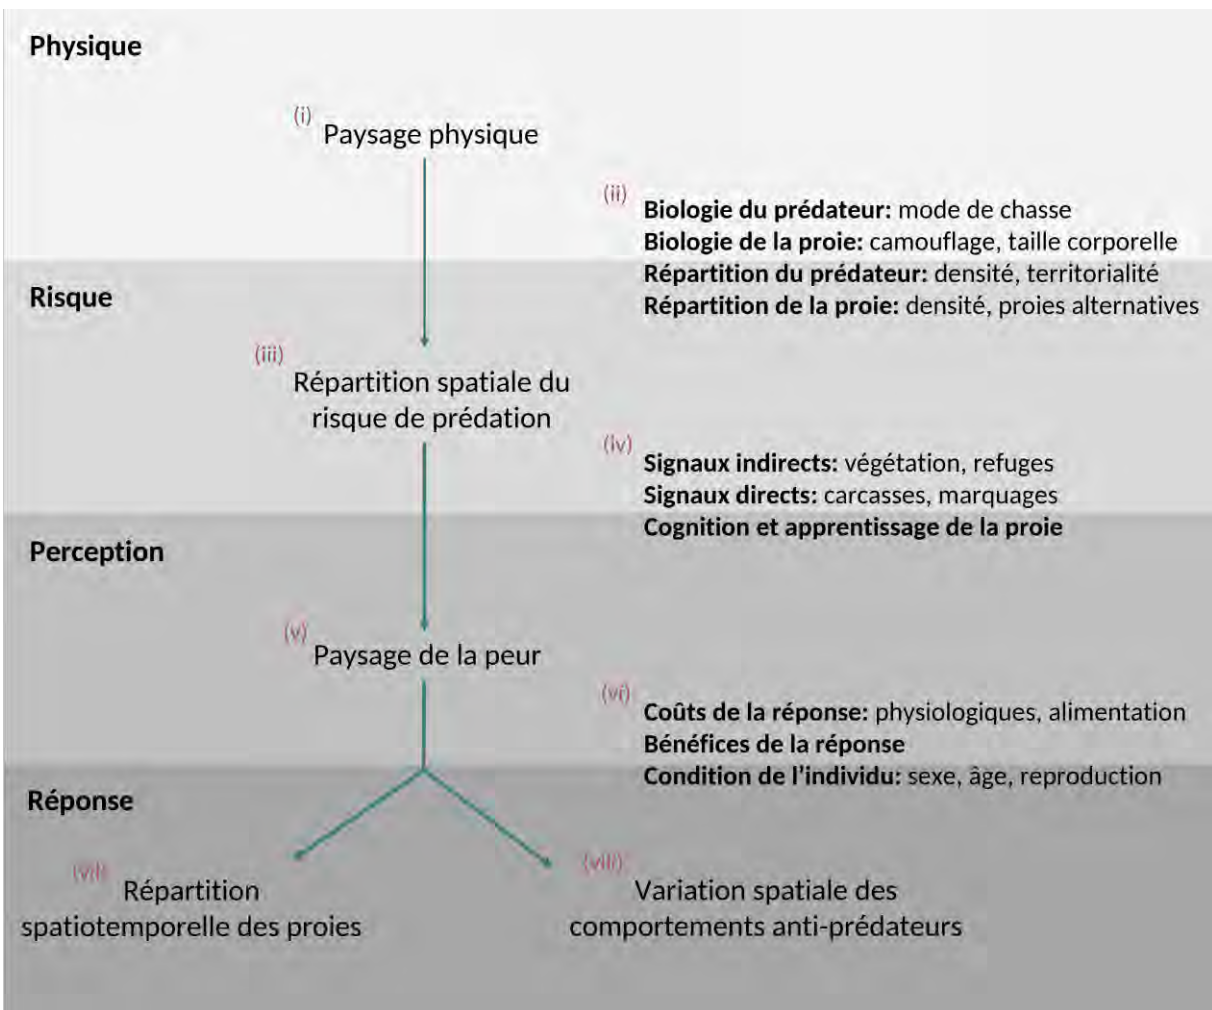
Physique

(i) Paysage physique

(ii) **Biologie du prédateur:** mode de chasse
**Biologie de la proie:** camouflage, taille corporelle
**Répartition du prédateur:** densité, territorialité
**Répartition de la proie:** densité, proies alternatives

Risque

(iii) Répartition spatiale du risque de prédation

(iv) **Signaux indirects:** végétation, refuges
**Signaux directs:** carcasses, marquages
**Cognition et apprentissage de la proie**

Perception

(v) Paysage de la peur

(vi) **Coûts de la réponse:** physiologiques, alimentation
**Bénéfices de la réponse**
**Condition de l'individu:** sexe, âge, reproduction

Réponse

(vii) Répartition spatiotemporelle des proies

(viii) Variation spatiale des comportements anti-prédateurs